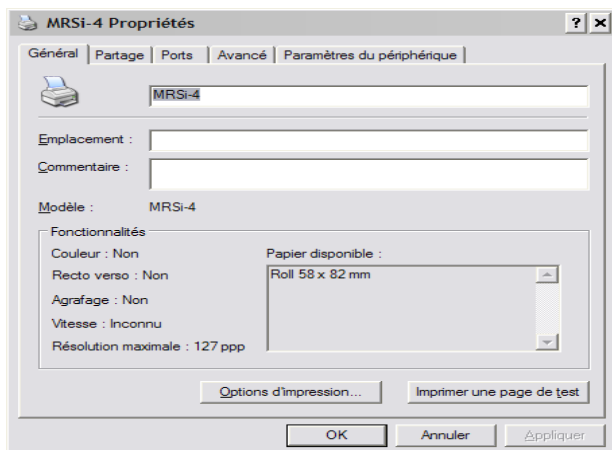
MRSi-4 Propriétés

? ×

Général | Partage | Ports | Avancé | Paramètres du périphérique

MRSi-4

Emplacement :

Commentaire :

Modèle : MRSi-4

Fonctionnalités

Couleur : Non

Recto verso : Non

Agrafage : Non

Vitesse : Inconnu

Résolution maximale : 127 ppp

Papier disponible :

Roll 58 x 82 mm

Options d'impression...

Imprimer une page de test

OK

Annuler

Appliquer